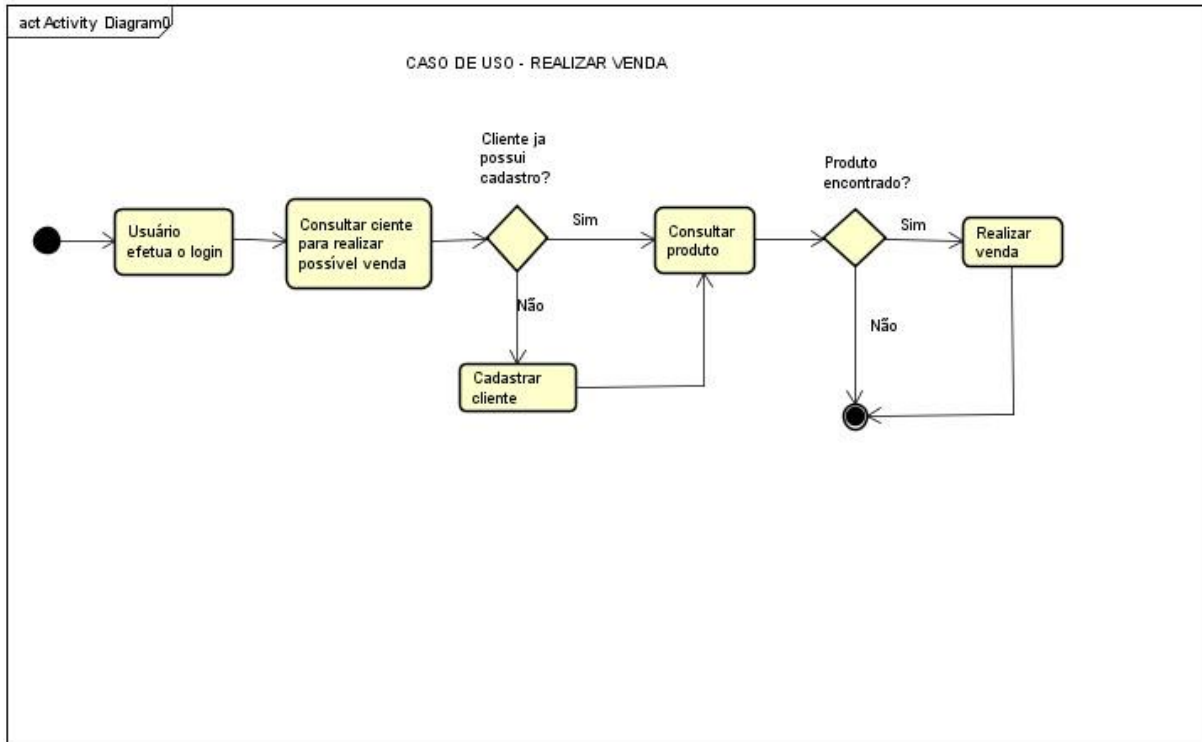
act Activity Diagram0

CASO DE USO - REALIZAR VENDA

Usuário efetua o login

Consultar ciente para realizar possível venda

Cliente ja possui cadastro?

Sim

Não

Cadastrar cliente

Consultar produto

Produto encontrado?

Sim

Não

Realizar venda